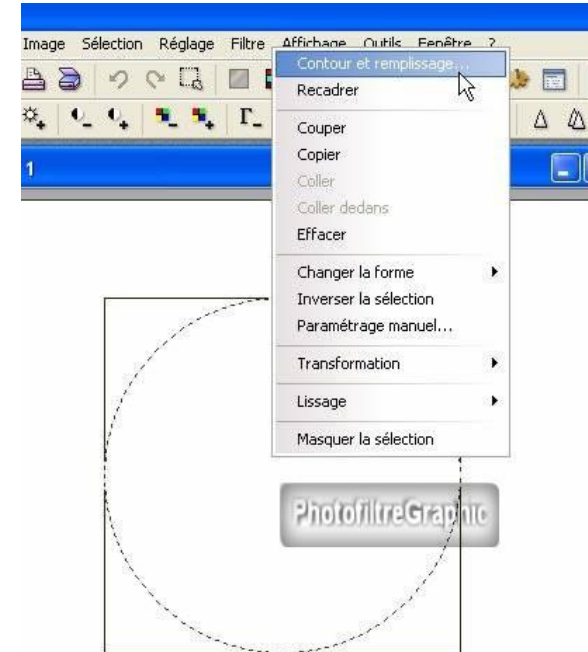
Image Sélection Réglage Filtre Affichage Outils Fenêtre ?

1

Contour et remplissage...
Recadrer

Couper
Copier
Coller
Coller dedans
Effacer

Changer la forme
Inverser la sélection
Paramétrage manuel...

Transformation

Lissage

Masquer la sélection

PhotofiltreGraphic